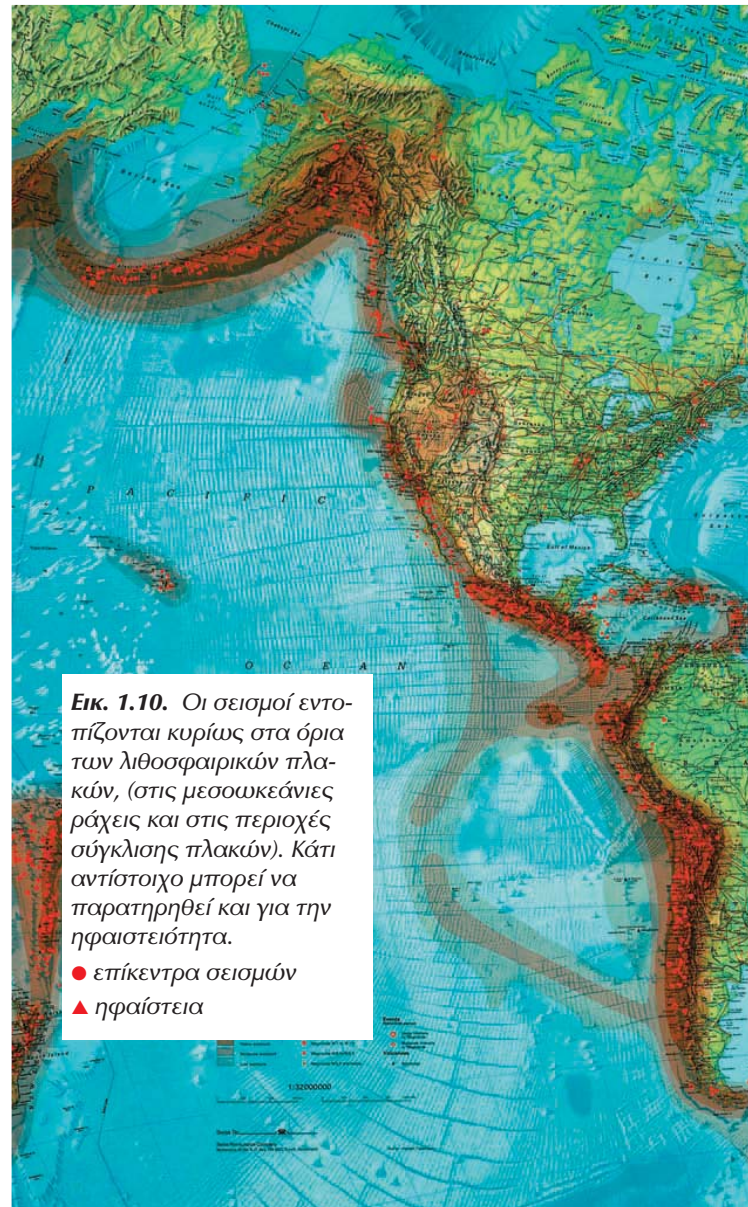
P A C I F I C

O C E A N

Gulf of Mexico

**Εικ. 1.10.** Οι σεισμοί εντοπίζονται κυρίως στα όρια των λιθοσφαιρικών πλακών, (στις μεσοωκεάνιες ράχεις και στις περιοχές σύγκλισης πλακών). Κάτι αντίστοιχο μπορεί να παρατηρηθεί και για την ηφαιστειότητα.

● επίκεντρα σεισμών

▲ ηφαίστεια

1:32000000